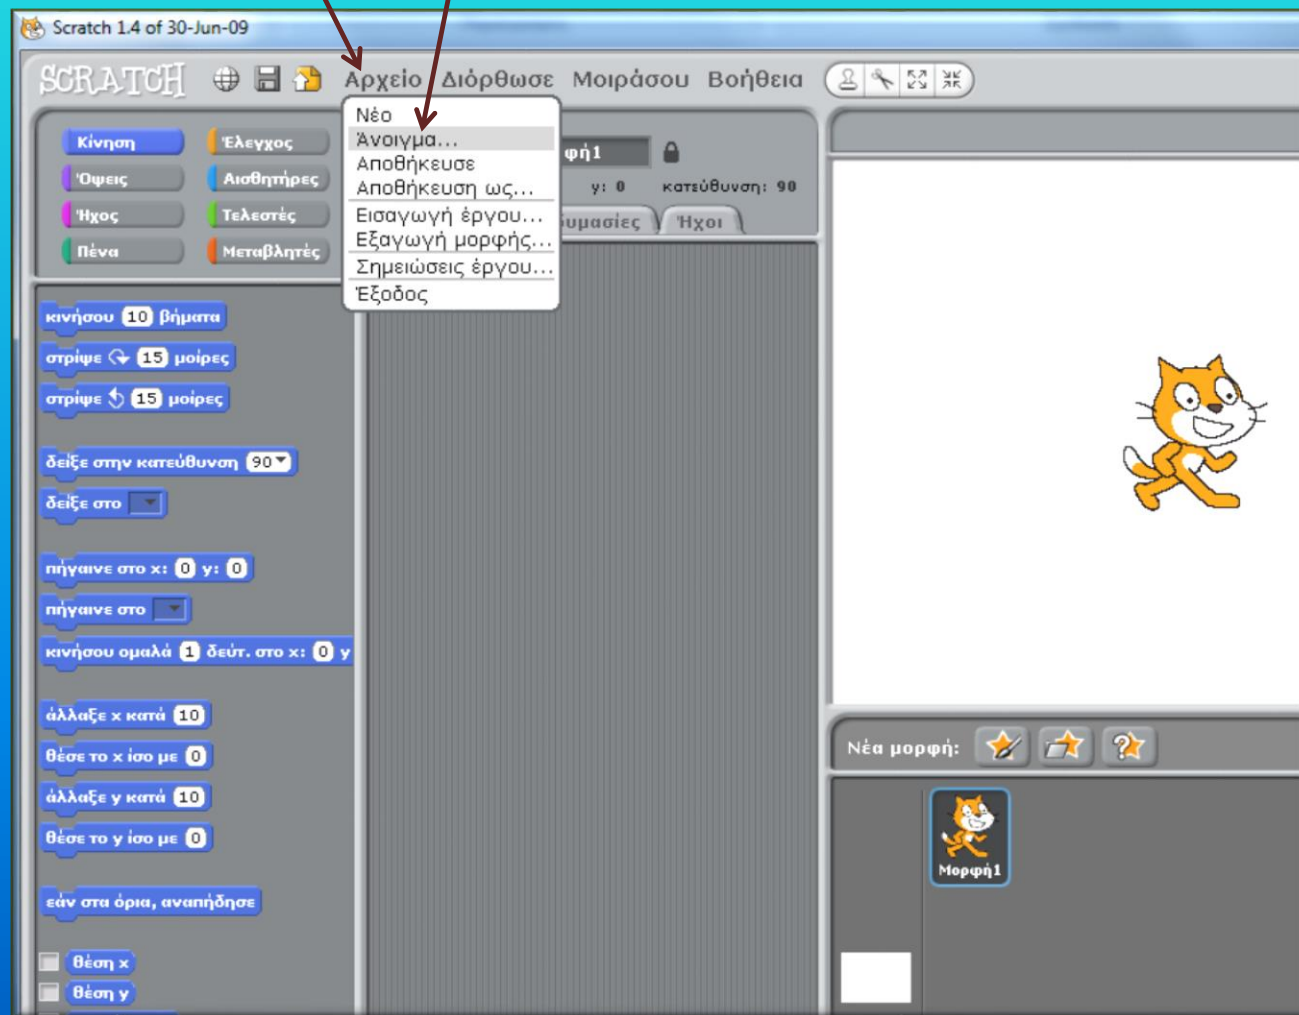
Scratch 1.4 of 30-Jun-09

SCRATCH

Αρχείο Διόρθωσε Μοιράσου Βοήθεια

Νέο
Άνοιγμα...
Αποθήκευσε
Αποθήκευση ως...
Εισαγωγή έργου...
Εξαγωγή μορφής...
Σημειώσεις έργου...
Έξοδος

Κίνηση
Έλεγχος
Όψεις
Αισθητήρες
Ήχος
Τελεστές
Πένα
Μεταβλητές

φή1
y: 0
κατεύθυνση: 90
ιμασίες
Ήχοι

κινήσου 10 βήματα
στρίψε 15 μοίρες
στρίψε 15 μοίρες
δείξε στην κατεύθυνση 90
δείξε στο
πήγαινε στο x: 0 y: 0
πήγαινε στο
κινήσου ομαλά 1 δεύτ. στο x: 0 y
άλλαξε x κατά 10
θέσε το x ίσο με 0
άλλαξε y κατά 10
θέσε το y ίσο με 0
εάν στα όρια, αναπήδησε
θέση x
θέση y

Νέα μορφή:

Μορφή1